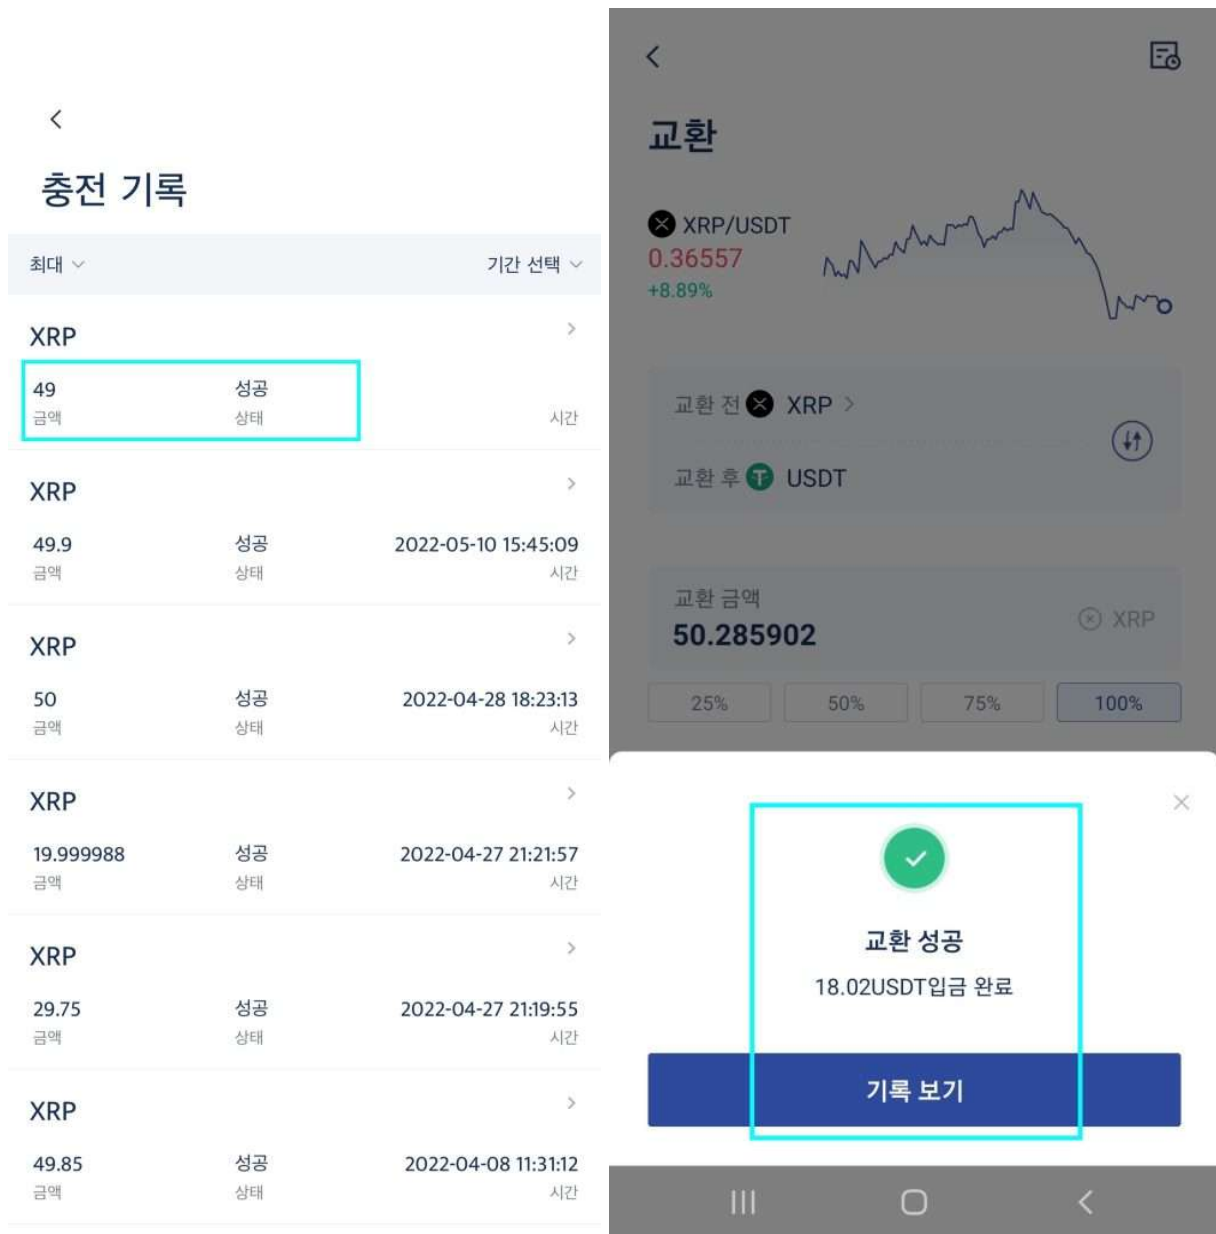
충전 기록

최대

기간 선택

XRP

49 금액
성공 상태
시간

XRP

49.9 금액
성공 상태
2022-05-10 15:45:09 시간

XRP

50 금액
성공 상태
2022-04-28 18:23:13 시간

XRP

19.999988 금액
성공 상태
2022-04-27 21:21:57 시간

XRP

29.75 금액
성공 상태
2022-04-27 21:19:55 시간

XRP

49.85 금액
성공 상태
2022-04-08 11:31:12 시간

교환

XRP/USDT
0.36557
+8.89%

교환 전 XRP

교환 후 USDT

교환 금액
50.285902
XRP

25%
50%
75%
100%

교환 성공
18.02USDT입금 완료

기록 보기